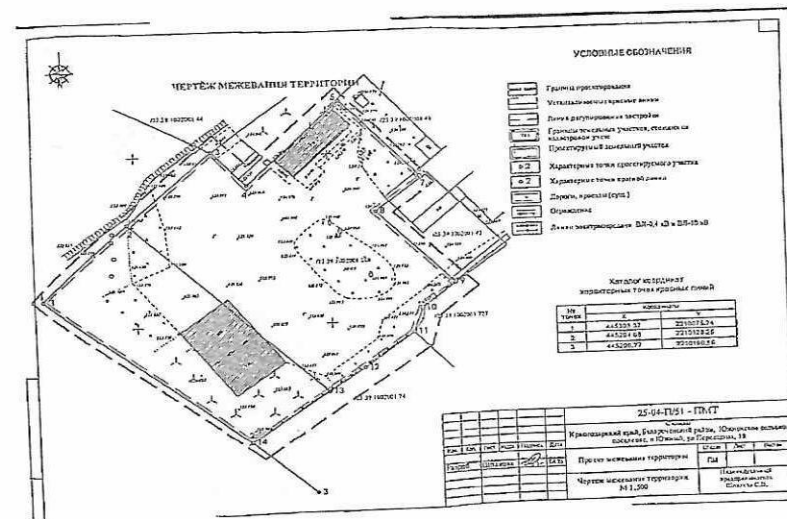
ЧЕРТЁЖ МЕЖЕВАНИЯ ТЕРРИТОРИИ

УСЛОВНЫЕ ОБОЗНАЧЕНИЯ

Граница проектирования

Устанавливаемые красные линии

Линия регулирования застройки

Границы земельных участков, стоящих на кадастровом учете

Проектируемый земельный участок

Характерные точки проектируемого участка

Характерные точки красной линии

Дороги, проезды (сущ.)

Ограждение

Линия электропередачи ВЛ-0,4 кВ и ВЛ-10 кВ

Каталог координат характерных точек красных линий

| № точки | X | Y |
|---|---|---|
| 1 | 445335.57 | 2210075.74 |
| 2 | 445284.68 | 2210152.56 |
| 3 | 445296.77 | 2210160.56 |

25-04-П/51 - ПМТ

Краснодарский край, Белореченский район, Южненское сельское поселение, п. Южный, ул. Передовая, 18

Проект межевания территории

Чертеж межевания территории М 1:500

Разраб. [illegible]

Индивидуальный предприниматель Юлаева С.П.

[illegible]